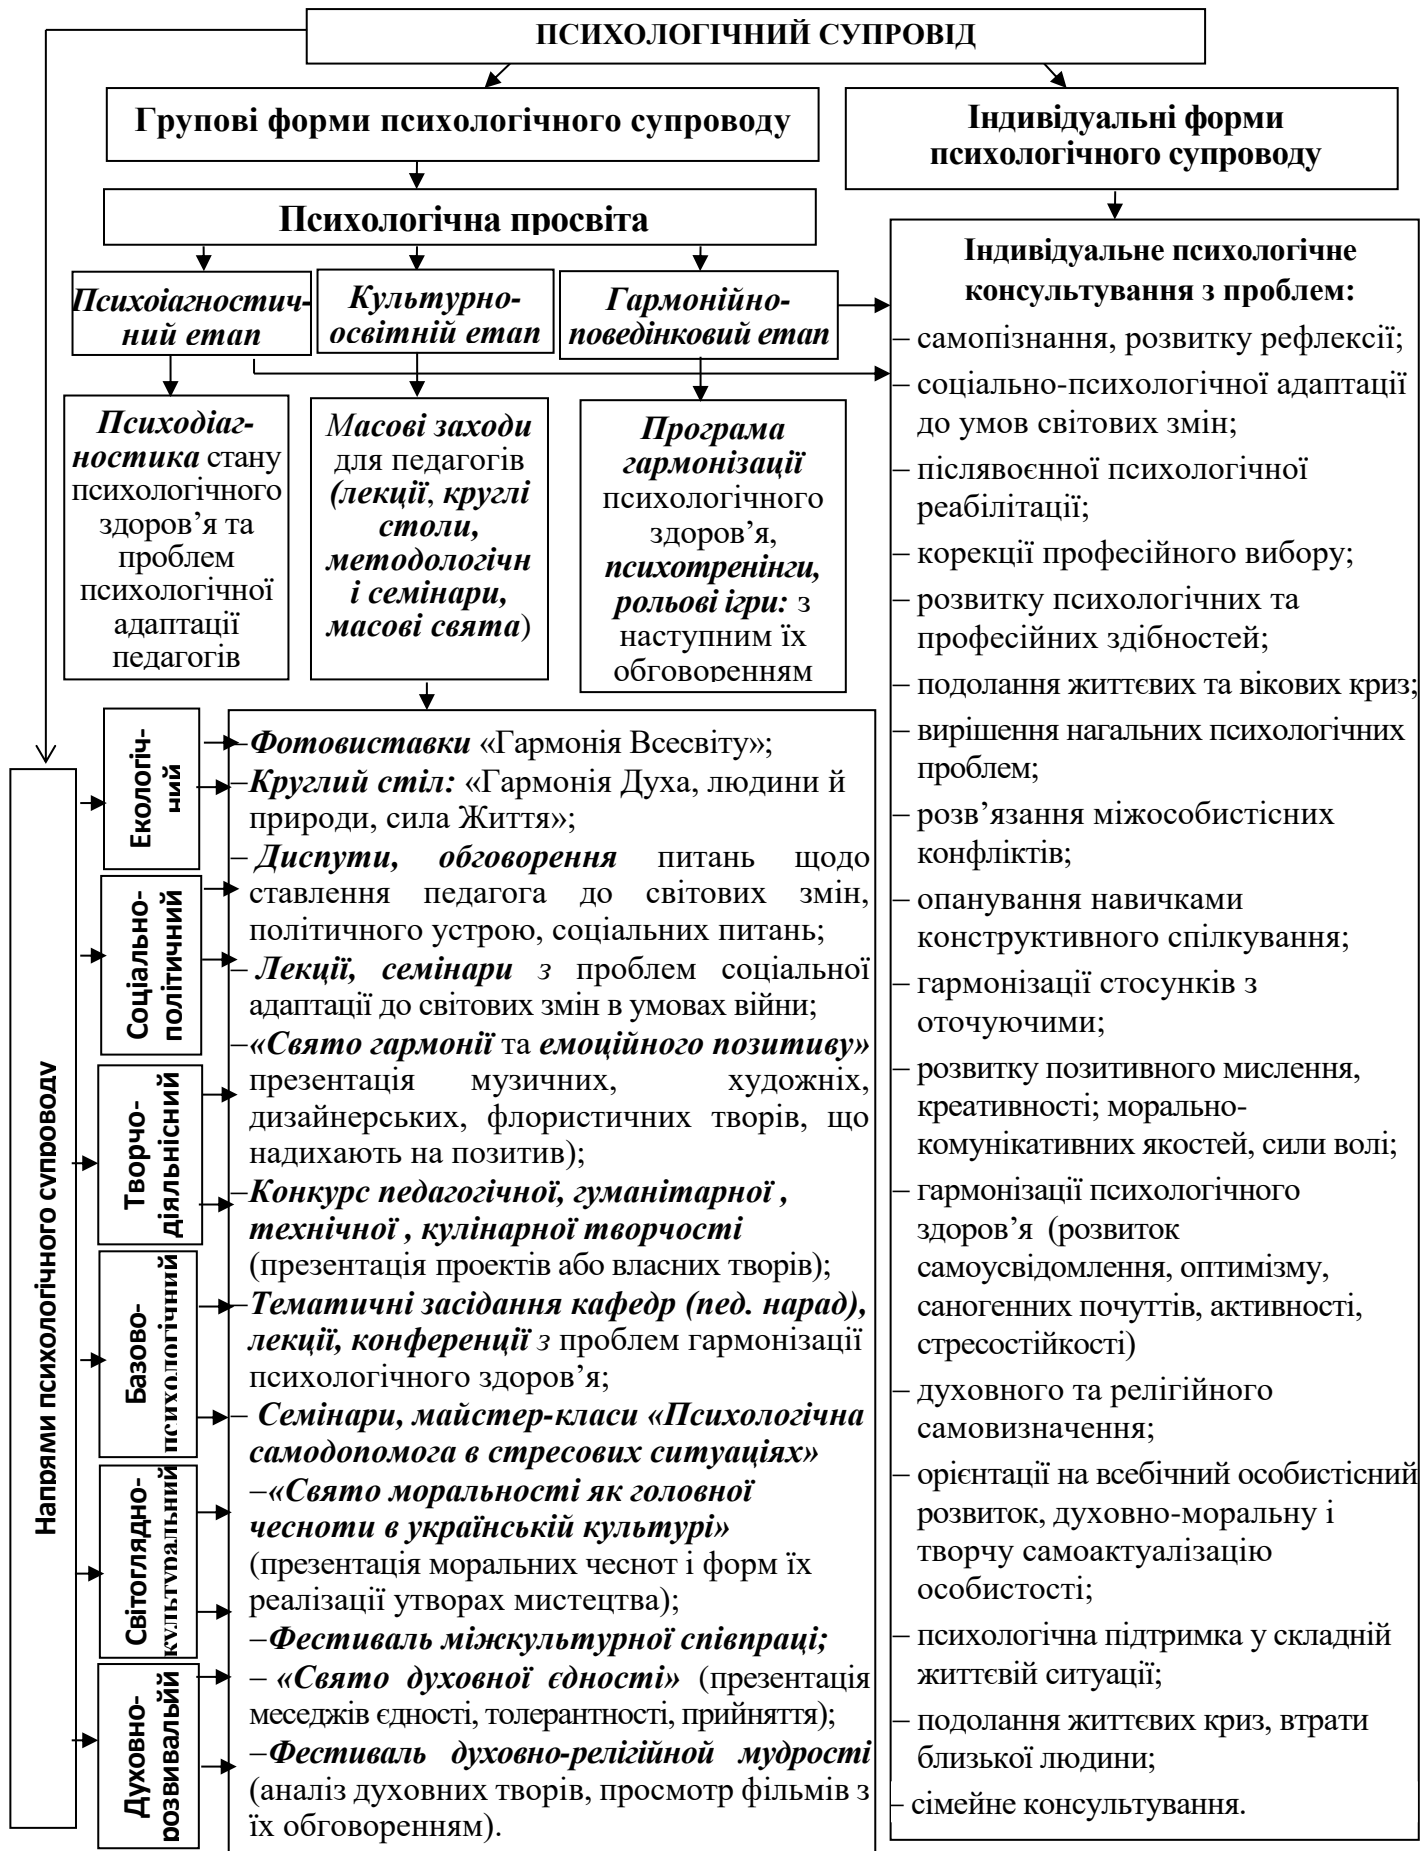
ПСИХОЛОГІЧНИЙ СУПРОВІД

Групові форми психологічного супроводу

Індивідуальні форми психологічного супроводу

Психологічна просвіта

Психоіагностичний етап

Культурно-освітній етап

Гармонійно-поведінковий етап

Психодіагностика стану психологічного здоров'я та проблем психологічної адаптації педагогів

Масові заходи для педагогів (лекції, круглі столи, методологічні семінари, масові свята)

Програма гармонізації психологічного здоров'я, психотренінги, рольові ігри: з наступним їх обговоренням

Індивідуальне психологічне консультування з проблем:
– самопізнання, розвитку рефлексії;
– соціально-психологічної адаптації до умов світових змін;
– післявоєнної психологічної реабілітації;
– корекції професійного вибору;
– розвитку психологічних та професійних здібностей;
– подолання життєвих та вікових криз;
– вирішення нагальних психологічних проблем;
– розв'язання міжособистісних конфліктів;
– опанування навичками конструктивного спілкування;
– гармонізації стосунків з оточуючими;
– розвитку позитивного мислення, креативності; морально-комунікативних якостей, сили волі;
– гармонізації психологічного здоров'я (розвиток самоусвідомлення, оптимізму, саногенних почуттів, активності, стресостійкості)
– духовного та релігійного самовизначення;
– орієнтації на всебічний особистісний розвиток, духовно-моральну і творчу самоактуалізацію особистості;
– психологічна підтримка у складній життєвій ситуації;
– подолання життєвих криз, втрати близької людини;
– сімейне консультування.

Напрями психологічного супроводу

Екологічний

Соціально-політичний

Творчо-діяльнісний

Базово-психологічний

Світоглядно-культуральний

Духовно-розвивальний

–Фотовиставки «Гармонія Всесвіту»;
–Круглий стіл: «Гармонія Духа, людини й природи, сила Життя»;
– Диспути, обговорення питань щодо ставлення педагога до світових змін, політичного устрою, соціальних питань;
– Лекції, семінари з проблем соціальної адаптації до світових змін в умовах війни;
–«Свято гармонії та емоційного позитиву» презентація музичних, художніх, дизайнерських, флористичних творів, що надихають на позитив);
–Конкурс педагогічної, гуманітарної , технічної , кулінарної творчості (презентація проектів або власних творів);
–Тематичні засідання кафедр (пед. нарад), лекції, конференції з проблем гармонізації психологічного здоров'я;
– Семінари, майстер-класи «Психологічна самодопомога в стресових ситуаціях»
–«Свято моральності як головної чесноти в українській культурі» (презентація моральних чеснот і форм їх реалізації утворах мистецтва);
–Фестиваль міжкультурної співпраці;
– «Свято духовної єдності» (презентація меседжів єдності, толерантності, прийняття);
–Фестиваль духовно-релігійної мудрості (аналіз духовних творів, просмотр фільмів з їх обговоренням).